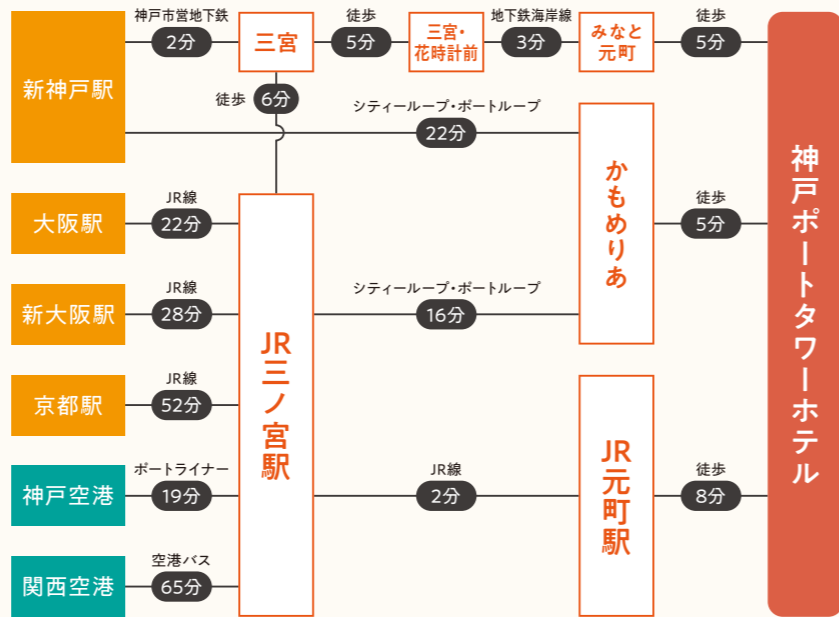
新神戸駅
神戸市営地下鉄
2分
三宮
徒歩
5分
三宮・花時計前
地下鉄海岸線
3分
みなと元町
徒歩
5分
神戸ポートタワーホテル

徒歩
6分
シティーループ・ポートループ
22分
かもめりあ
徒歩
5分

大阪駅
JR線
22分

新大阪駅
JR線
28分
シティーループ・ポートループ
16分

京都駅
JR線
52分
JR三ノ宮駅

神戸空港
ポートライナー
19分
JR線
2分
JR元町駅
徒歩
8分

関西空港
空港バス
65分